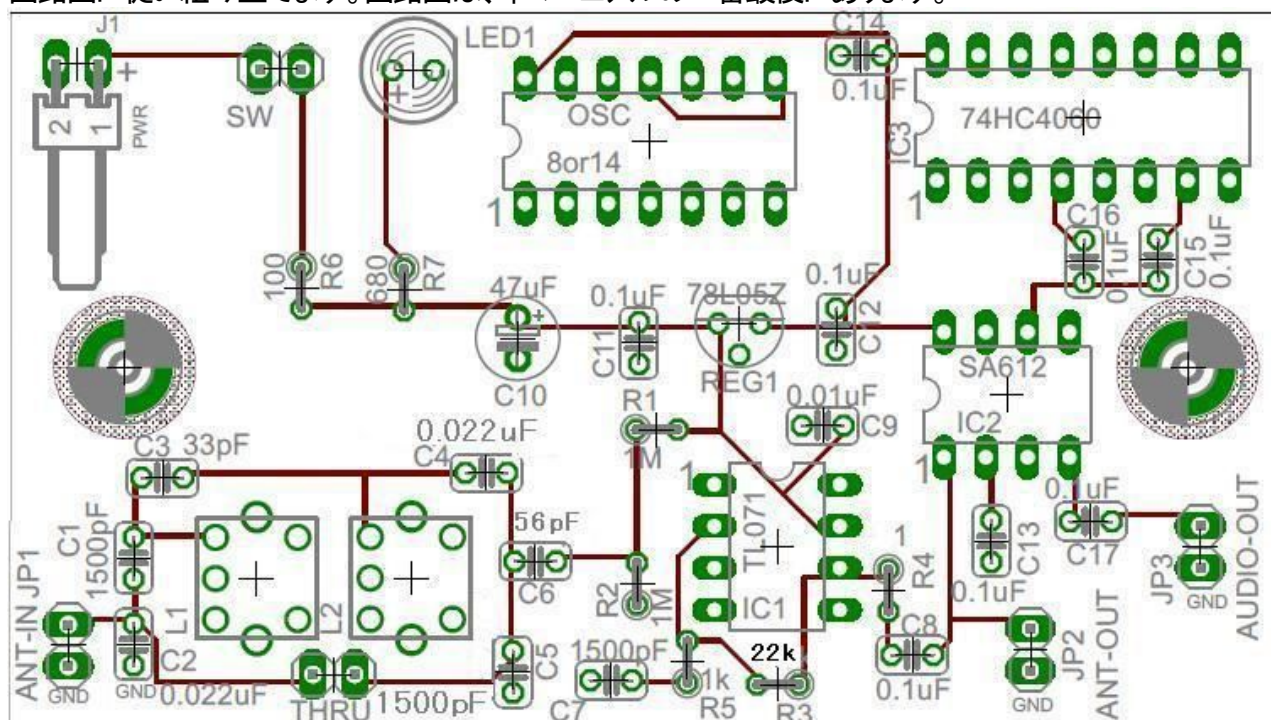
回路図に従い組み立てます。回路図は、キットエアバンドー台数板にあります。

J1
+
2 1
PWR
SW
LED1
OSC
8or14
1
C14
0.1uF
74HC4060
IC3
1
C16
0.1uF
C15
0.1uF
100
R6
680
R7
47uF
C10
0.1uF
C11
78L05Z
REG1
0.1uF
C12
SA612
IC2
1
0.01uF
C9
R1
1M
C3 33pF
0.022uF
C4
C1
1500pF
ANT-IN JP1
GND
L1
L2
C2
GND
0.022uF
THRU
1500pF
C5
56pF
C6
R2
1M
1
TL071
IC1
1500pF
C7
1k
R5
22k
R3
1
R4
C8
0.1uF
C13
0.1uF
0.1uF
C17
JP2
ANT-OUT
GND
JP3
GND
AUDIO-OUT